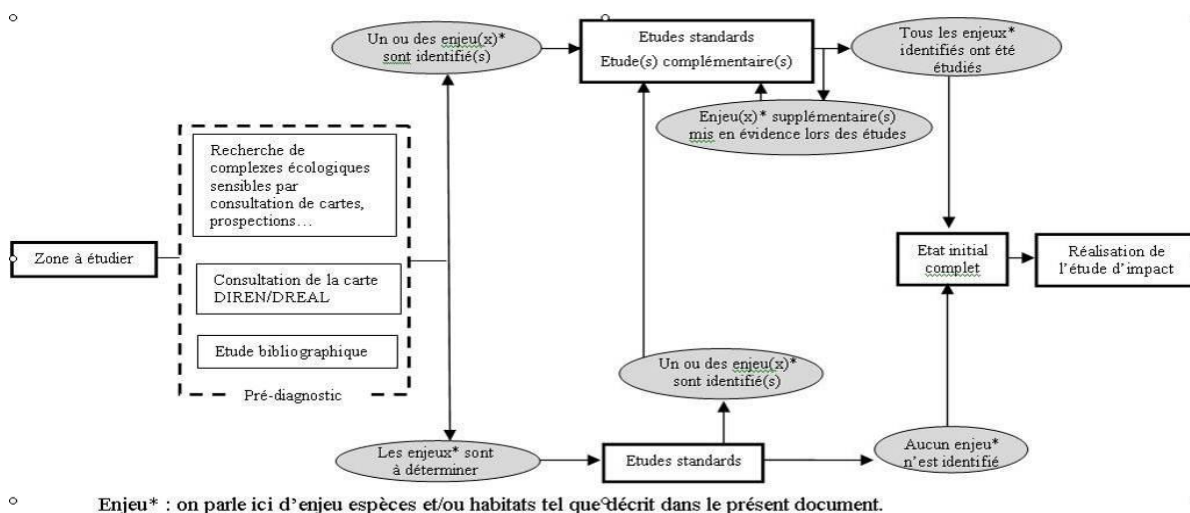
Zone à étudier

Recherche de complexes écologiques sensibles par consultation de cartes, prospections…

Consultation de la carte DIREN/DREAL

Etude bibliographique

Pré-diagnostic

Un ou des enjeu(x)* sont identifié(s)

Etudes standards
Etude(s) complémentaire(s)

Enjeu(x)* supplémentaire(s) mis en évidence lors des études

Tous les enjeux* identifiés ont été étudiés

Etat initial complet

Réalisation de l'étude d'impact

Un ou des enjeu(x)* sont identifié(s)

Les enjeux* sont à déterminer

Etudes standards

Aucun enjeu* n'est identifié

Enjeu* : on parle ici d'enjeu espèces et/ou habitats tel que décrit dans le présent document.